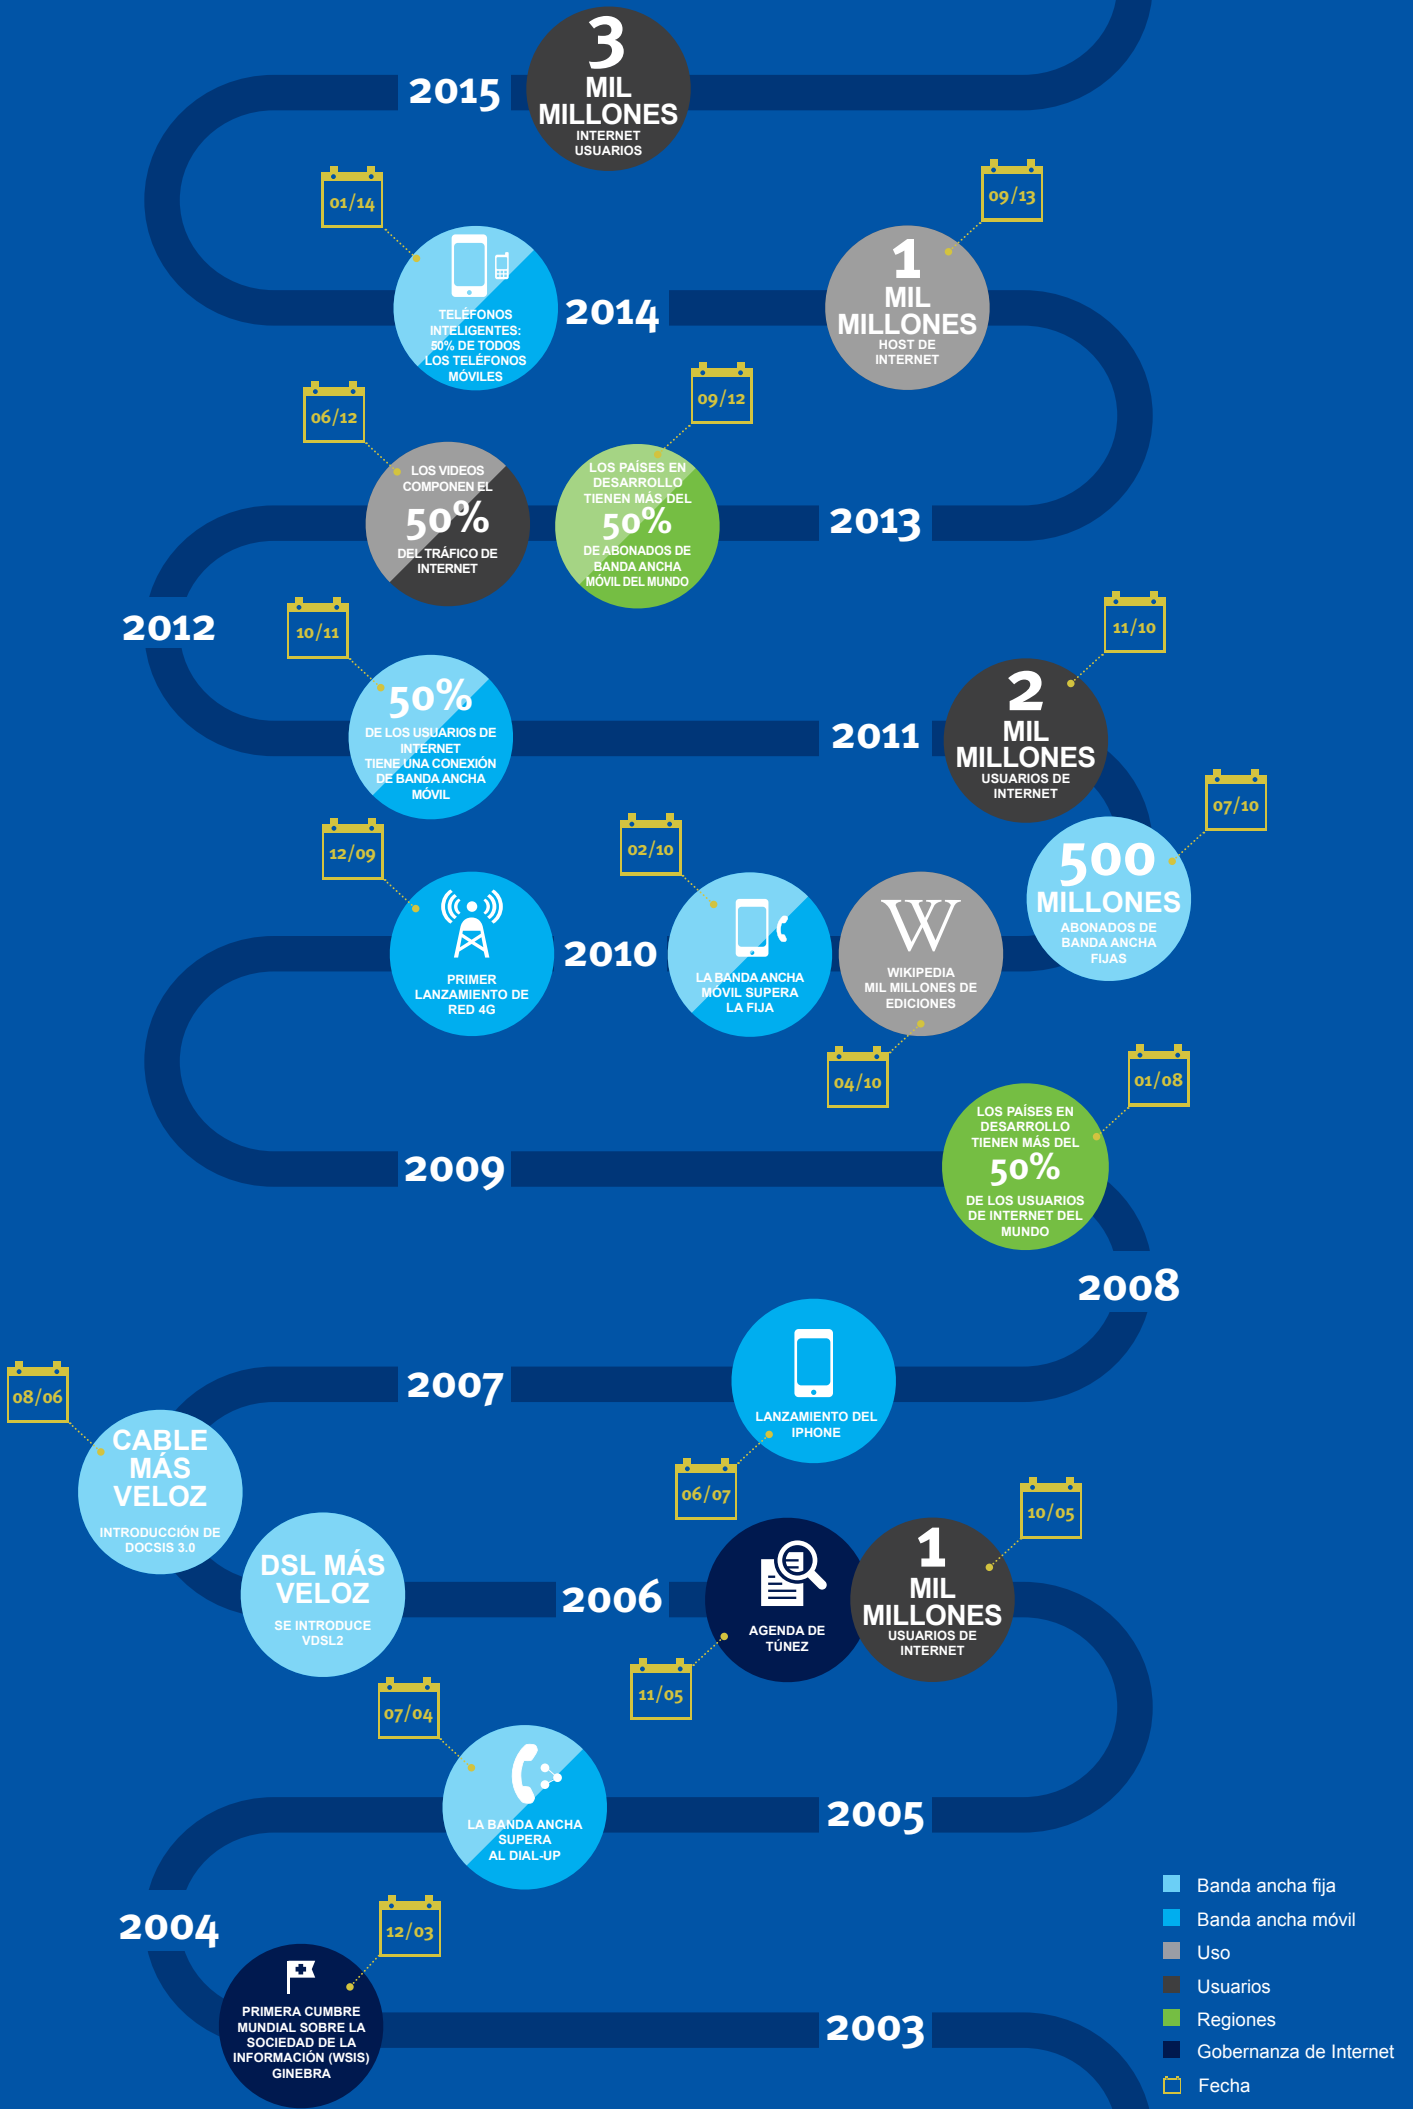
2015

3 MIL MILLONES INTERNET USUARIOS

01/14

TELÉFONOS INTELIGENTES: 50% DE TODOS LOS TELÉFONOS MÓVILES

2014

09/13

1 MIL MILLONES HOST DE INTERNET

06/12

LOS VIDEOS COMPONEN EL 50% DEL TRÁFICO DE INTERNET

09/12

LOS PAÍSES EN DESARROLLO TIENEN MÁS DEL 50% DE ABONADOS DE BANDA ANCHA MÓVIL DEL MUNDO

2013

2012

10/11

50% DE LOS USUARIOS DE INTERNET TIENE UNA CONEXIÓN DE BANDA ANCHA MÓVIL

2011

11/10

2 MIL MILLONES USUARIOS DE INTERNET

07/10

500 MILLONES ABONADOS DE BANDA ANCHA FIJAS

12/09

PRIMER LANZAMIENTO DE RED 4G

2010

02/10

LA BANDA ANCHA MÓVIL SUPERA LA FIJA

WIKIPEDIA MIL MILLONES DE EDICIONES

04/10

01/08

LOS PAÍSES EN DESARROLLO TIENEN MÁS DEL 50% DE LOS USUARIOS DE INTERNET DEL MUNDO

2009

2008

2007

LANZAMIENTO DEL IPHONE

08/06

CABLE MÁS VELOZ INTRODUCCIÓN DE DOCSIS 3.0

06/07

DSL MÁS VELOZ SE INTRODUCE VDSL2

2006

AGENDA DE TÚNEZ

1 MIL MILLONES USUARIOS DE INTERNET

10/05

11/05

07/04

LA BANDA ANCHA SUPERA AL DIAL-UP

2005

2004

12/03

PRIMERA CUMBRE MUNDIAL SOBRE LA SOCIEDAD DE LA INFORMACIÓN (WSIS) GINEBRA

2003

Banda ancha fija
Banda ancha móvil
Uso
Usuarios
Regiones
Gobernanza de Internet
Fecha